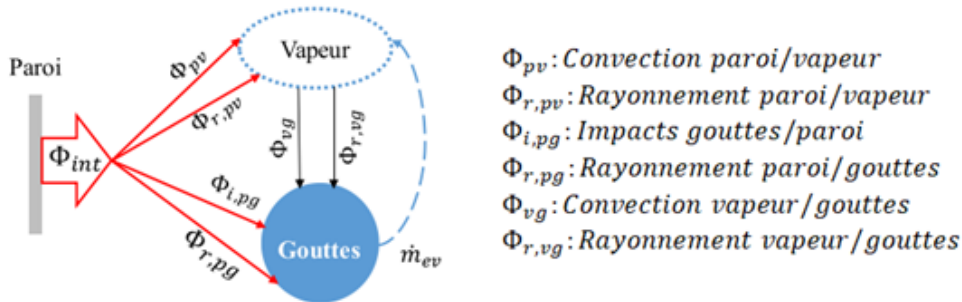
Paroi

$\Phi_{int}$

$\Phi_{pv}$

$\Phi_{r,pv}$

$\Phi_{i,pg}$

$\Phi_{r,pg}$

Vapeur

$\Phi_{vg}$

$\Phi_{r,vg}$

Gouttes

$\dot{m}_{ev}$

$\Phi_{pv}$: $Convection\ paroi/vapeur$
$\Phi_{r,pv}$: $Rayonnement\ paroi/vapeur$
$\Phi_{i,pg}$: $Impacts\ gouttes/paroi$
$\Phi_{r,pg}$: $Rayonnement\ paroi/gouttes$
$\Phi_{vg}$: $Convection\ vapeur/gouttes$
$\Phi_{r,vg}$: $Rayonnement\ vapeur/gouttes$